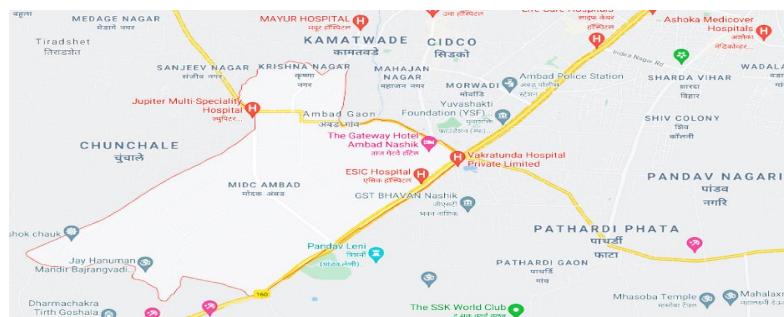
बहुला
MEDAGE NAGAR
मेडगे नगर
Tiradshet
तिराडशेत
MAYUR HOSPITAL
मयूर हॉस्पिटल
KAMATWADE
कामटवाडे
CIDCO
सिडको
Life Care Hospitals
Ashoka Medicover Hospitals
अशोका मेडिकव्हर...
Indira Nagar Rd
SANJEEV NAGAR
संजीव नगर
KRISHNA NAGAR
कृष्णा नगर
MAHAJAN NAGAR
महाजन नगर
MORWADI
मोरवाडी
Ambad Police Station
अंबड पोलीस स्टेशन
SHARDA VIHAR
शारदा विहार
WADALA
Jupiter Multi-Speciality Hospital
ज्युपिटर...
Ambad Gaon
अंबड गाव
Yuvashakti Foundation (YSF)
फाउंडेशन (वाय.एस.एफ)
SHIV COLONY
शिव कॉलनी
CHUNCHALE
चुंचाळे
The Gateway Hotel Ambad Nashik
ताज गेटवे हॉटेल
Vakratunda Hospital Private Limited
वक्रतुंड हॉस्पिटल
ESIC Hospital
एसिक हॉस्पिटल
PANDAV NAGARI
पांडव नगरी
MIDC AMBAD
मीडक अंबड
GST BHAVAN Nashik
जीएसटी भवन नाशिक
hok chauk
PATHARDI PHATA
पाथर्डी फाटा
Jay Hanuman Mandir Bajrangvadi
Pandav Leni
पांडव लेणी
PATHARDI GAON
पाथर्डी गांव
160
Dharmachakra Tirth Goshala
The SSK World Club
Mhasoba Temple
Mahalax